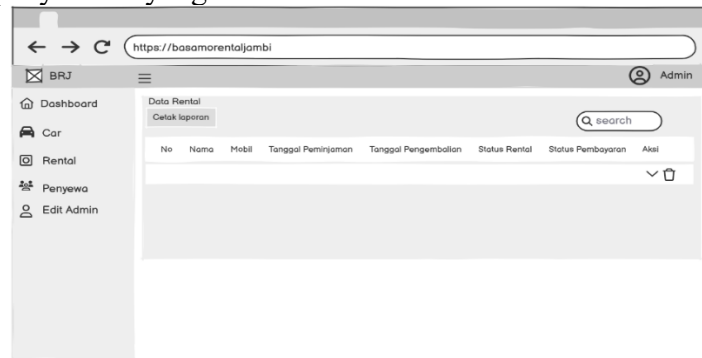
https://basamorentaljambi

BRJ

Admin

Dashboard

Car

Rental

Penyewa

Edit Admin

Data Rental

Cetak laporan

search

| No | Nama | Mobil | Tanggal Peminjaman | Tanggal Pengembalian | Status Rental | Status Pembayaran | Aksi |
|---|---|---|---|---|---|---|---|
| | | | | | | | |